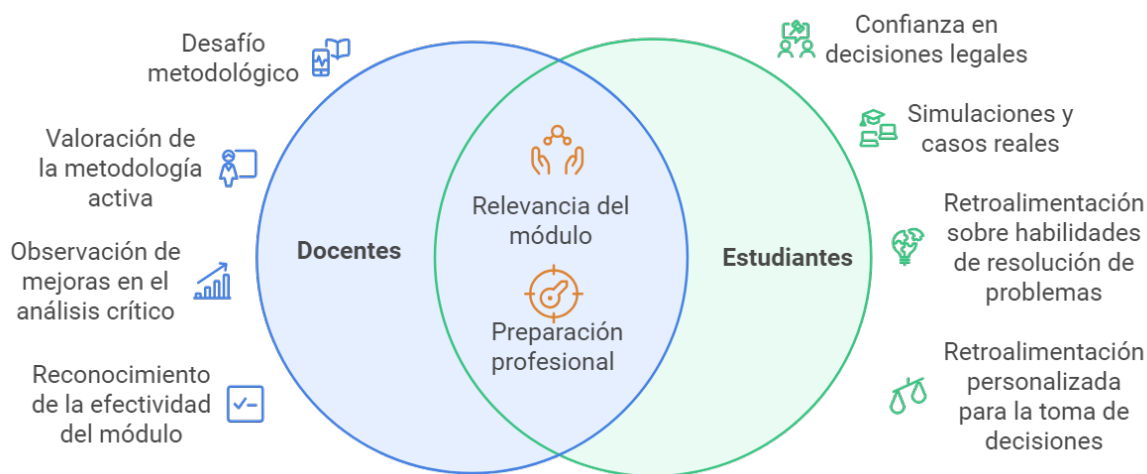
Desafío metodológico

Valoración de la metodología activa

Observación de mejoras en el análisis crítico

Reconocimiento de la efectividad del módulo

Docentes

Relevancia del módulo

Preparación profesional

Estudiantes

Confianza en decisiones legales

Simulaciones y casos reales

Retroalimentación sobre habilidades de resolución de problemas

Retroalimentación personalizada para la toma de decisiones